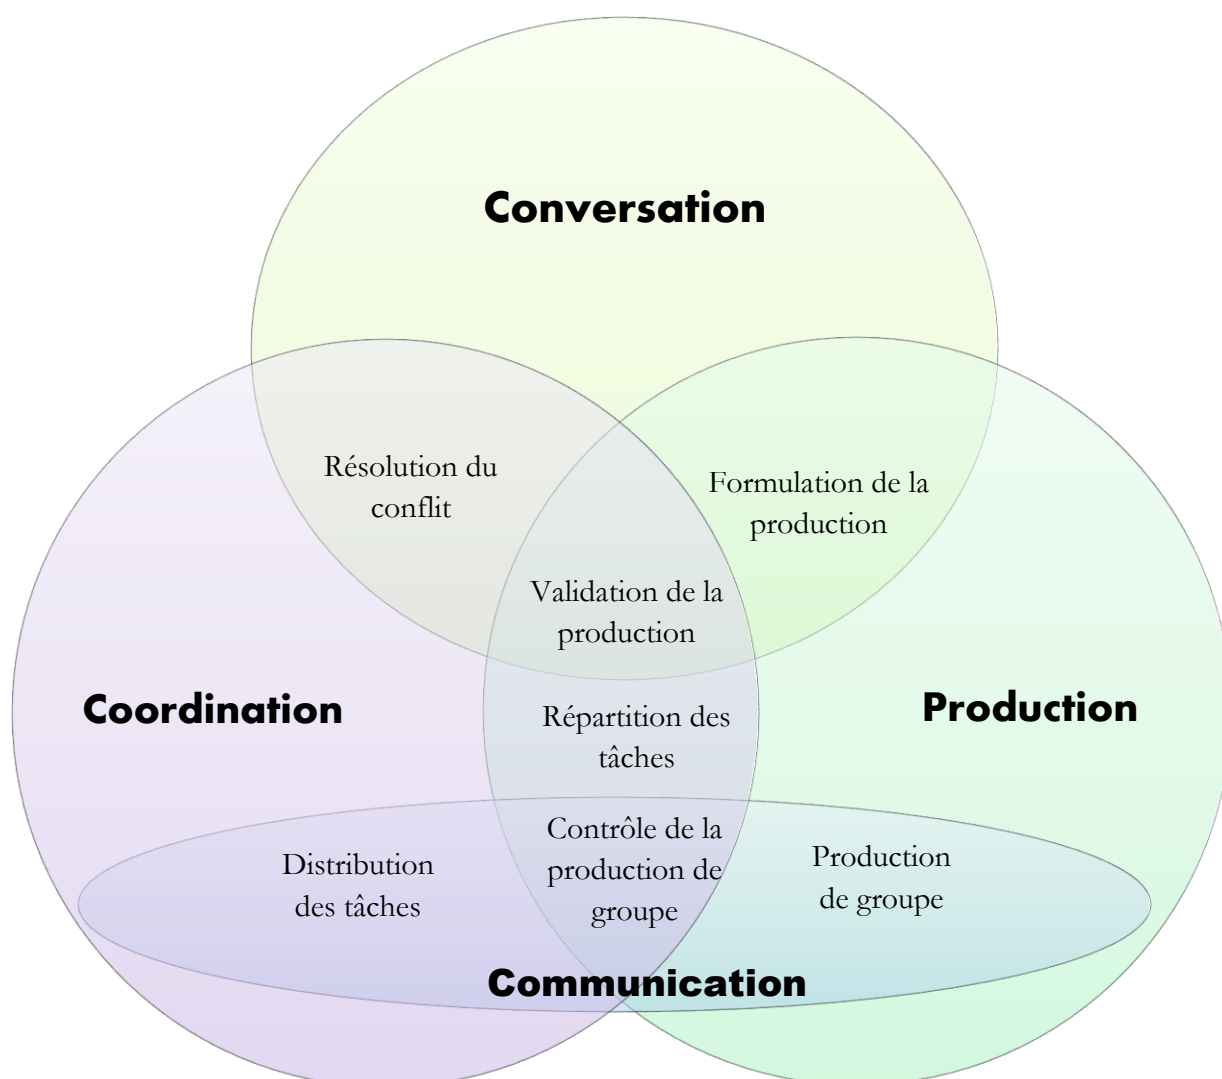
Conversation

Résolution du conflit

Formulation de la production

Validation de la production

Coordination

Répartition des tâches

Production

Contrôle de la production de groupe

Distribution des tâches

Production de groupe

Communication